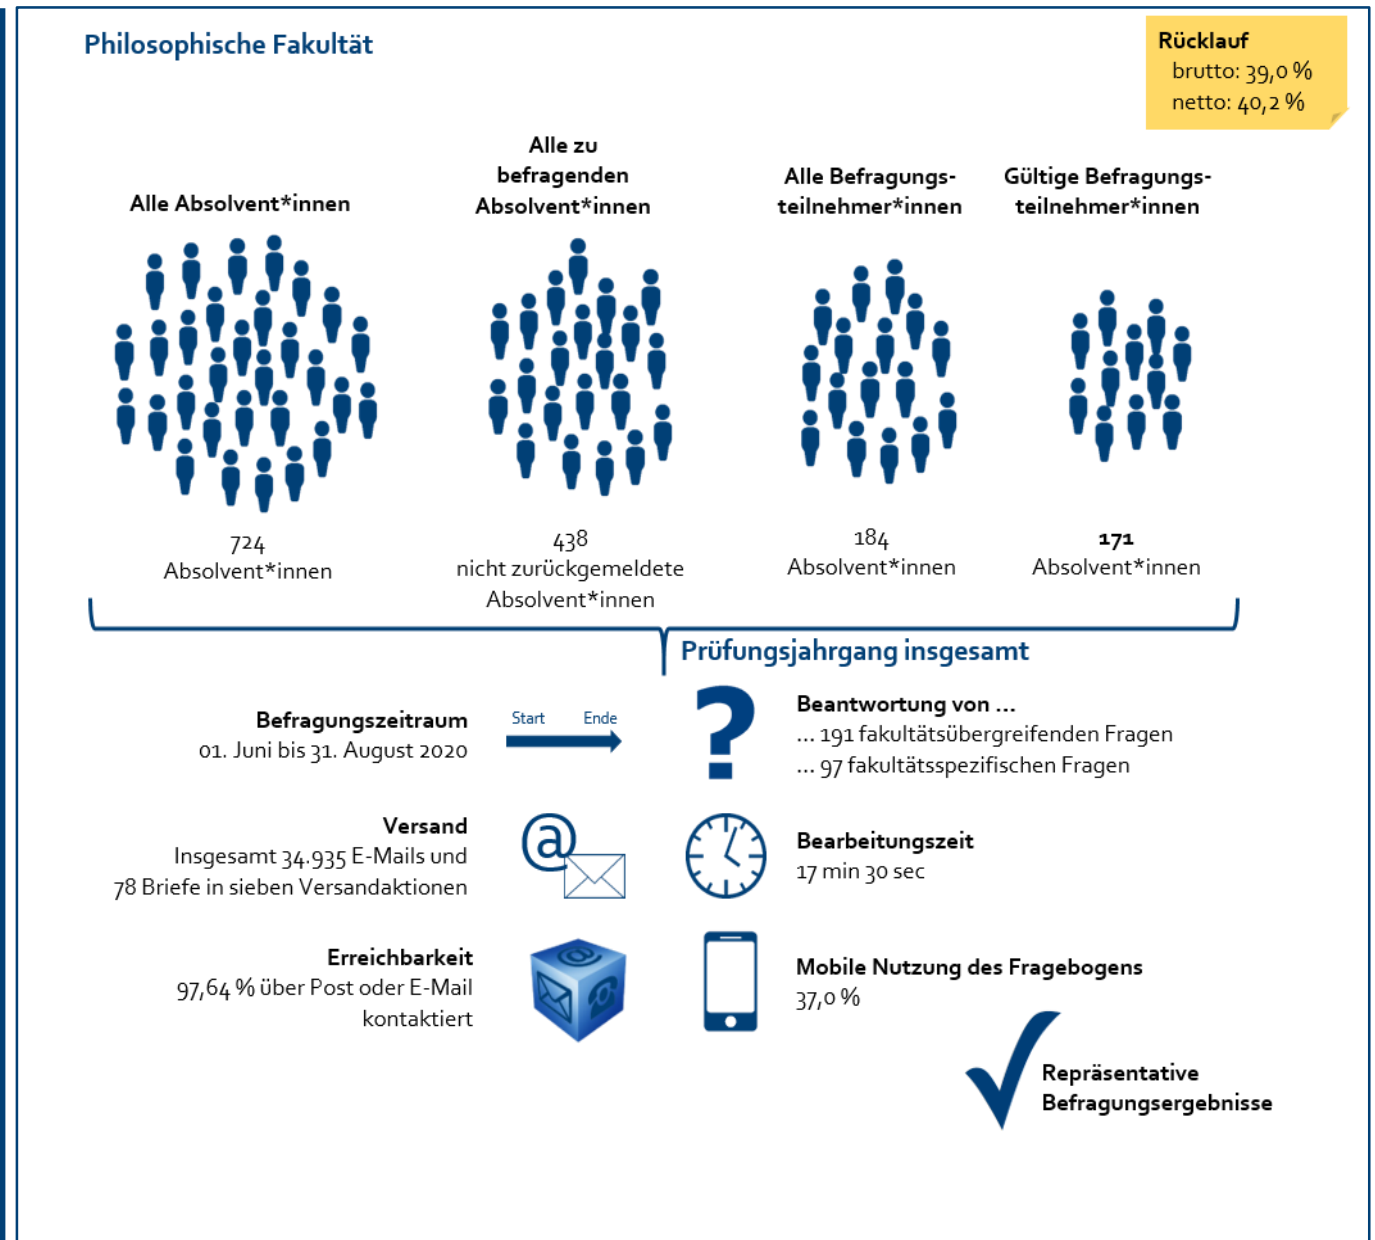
Philosophische Fakultät

Rücklauf
brutto: 39,0 %
netto: 40,2 %

Alle Absolvent*innen

Alle zu befragenden Absolvent*innen

Alle Befragungsteilnehmer*innen

Gültige Befragungsteilnehmer*innen

724
Absolvent*innen

438
nicht zurückgemeldete Absolvent*innen

184
Absolvent*innen

171
Absolvent*innen

Prüfungsjahrgang insgesamt

Befragungszeitraum
01. Juni bis 31. August 2020

Start Ende

Beantwortung von ...
... 191 fakultätsübergreifenden Fragen
... 97 fakultätsspezifischen Fragen

Versand
Insgesamt 34.935 E-Mails und 78 Briefe in sieben Versandaktionen

Bearbeitungszeit
17 min 30 sec

Erreichbarkeit
97,64 % über Post oder E-Mail kontaktiert

Mobile Nutzung des Fragebogens
37,0 %

Repräsentative Befragungsergebnisse